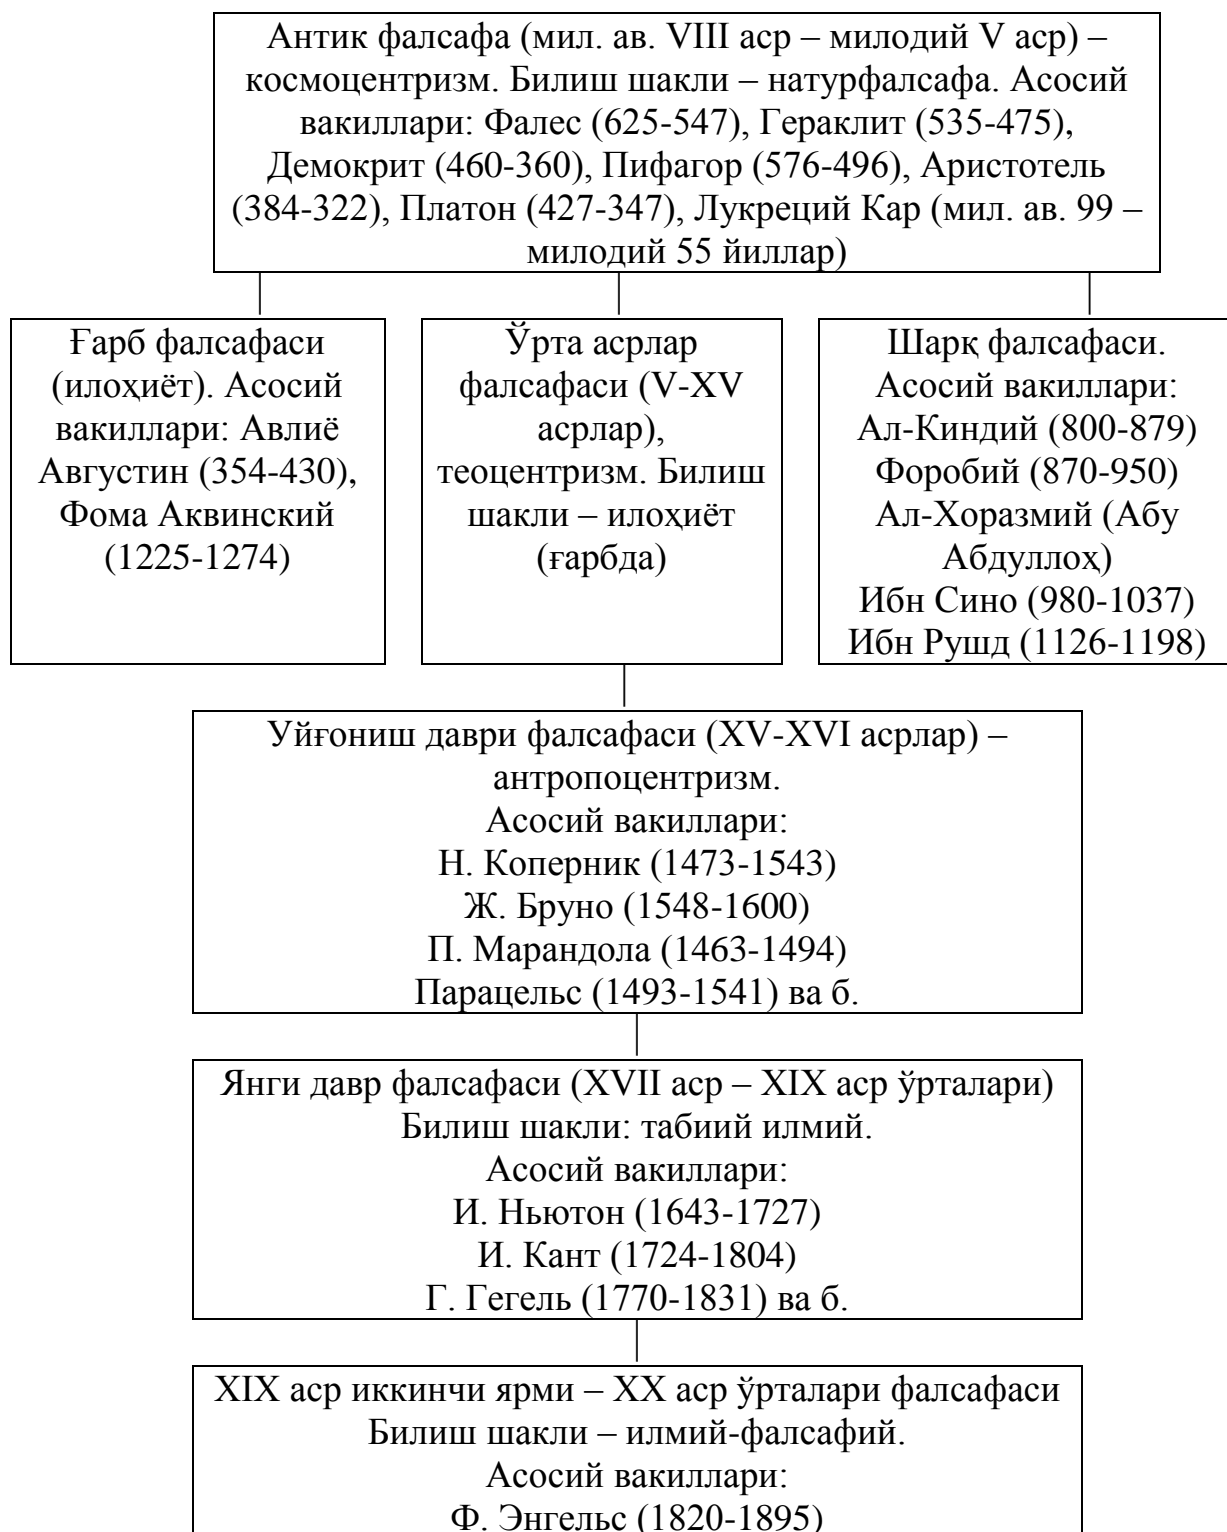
Антик фалсафа (мил. ав. VIII аср – милодий V аср) – космоцентризм. Билиш шакли – натурфалсафа. Асосий вакиллари: Фалес (625-547), Гераклит (535-475), Демокрит (460-360), Пифагор (576-496), Аристотель (384-322), Платон (427-347), Лукреций Кар (мил. ав. 99 – милодий 55 йиллар)

Ғарб фалсафаси (илоҳиёт). Асосий вакиллари: Авлиё Августин (354-430), Фома Аквинский (1225-1274)

Ўрта асрлар фалсафаси (V-XV асрлар), теоцентризм. Билиш шакли – илоҳиёт (ғарбда)

Шарқ фалсафаси. Асосий вакиллари: Ал-Киндий (800-879) Форобий (870-950) Ал-Хоразмий (Абу Абдуллоҳ) Ибн Сино (980-1037) Ибн Рушд (1126-1198)

Уйғониш даври фалсафаси (XV-XVI асрлар) – антропоцентризм.
Асосий вакиллари:
Н. Коперник (1473-1543)
Ж. Бруно (1548-1600)
П. Марандола (1463-1494)
Парацельс (1493-1541) ва б.

Янги давр фалсафаси (XVII аср – XIX аср ўрталари)
Билиш шакли: табиий илмий.
Асосий вакиллари:
И. Ньютон (1643-1727)
И. Кант (1724-1804)
Г. Гегель (1770-1831) ва б.

XIX аср иккинчи ярми – XX аср ўрталари фалсафаси
Билиш шакли – илмий-фалсафий.
Асосий вакиллари:
Ф. Энгельс (1820-1895)